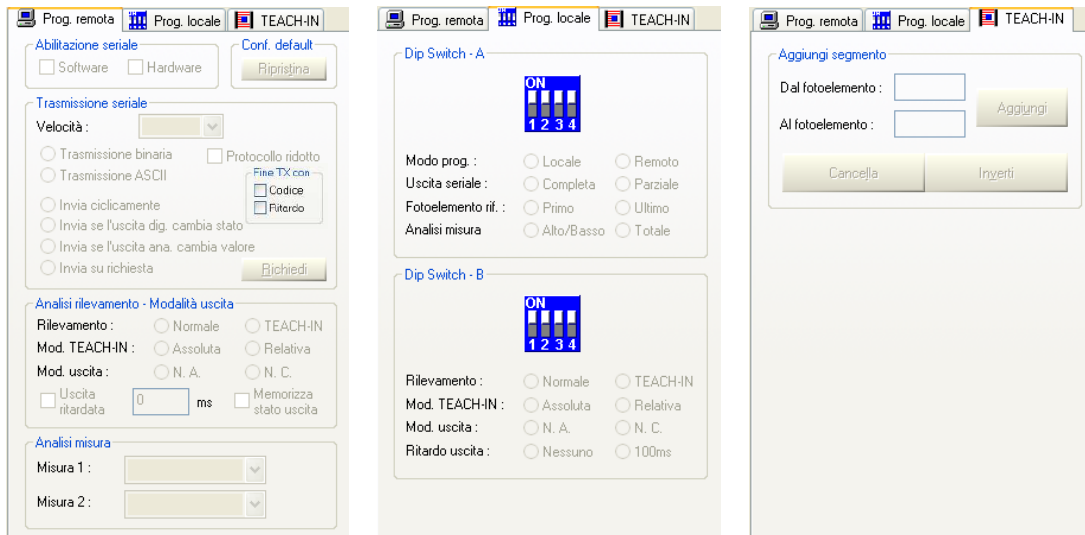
Prog. remota | Prog. locale | TEACH-IN

Abilitazione seriale
Software
Hardware

Conf. default
Ripristina

Trasmissione seriale
Velocità :
Trasmissione binaria
Protocollo ridotto
Trasmissione ASCII
Fine TX con
Codice
Ritardo
Invia ciclicamente
Invia se l'uscita dig. cambia stato
Invia se l'uscita ana. cambia valore
Invia su richiesta
Richiedi

Analisi rilevamento - Modalità uscita
Rilevamento : Normale TEACH-IN
Mod. TEACH-IN : Assoluta Relativa
Mod. uscita : N. A. N. C.
Uscita ritardata 0 ms Memorizza stato uscita

Analisi misura
Misura 1 :
Misura 2 :

Prog. remota | Prog. locale | TEACH-IN

Dip Switch - A
ON
1 2 3 4
Modo prog. : Locale Remoto
Uscita seriale : Completa Parziale
Fotoelemento rif. : Primo Ultimo
Analisi misura Alto/Basso Totale

Dip Switch - B
ON
1 2 3 4
Rilevamento : Normale TEACH-IN
Mod. TEACH-IN : Assoluta Relativa
Mod. uscita : N. A. N. C.
Ritardo uscita : Nessuno 100ms

Prog. remota | Prog. locale | TEACH-IN

Aggiungi segmento
Dal fotoelemento :
Al fotoelemento :
Aggiungi
Cancella
Inverti